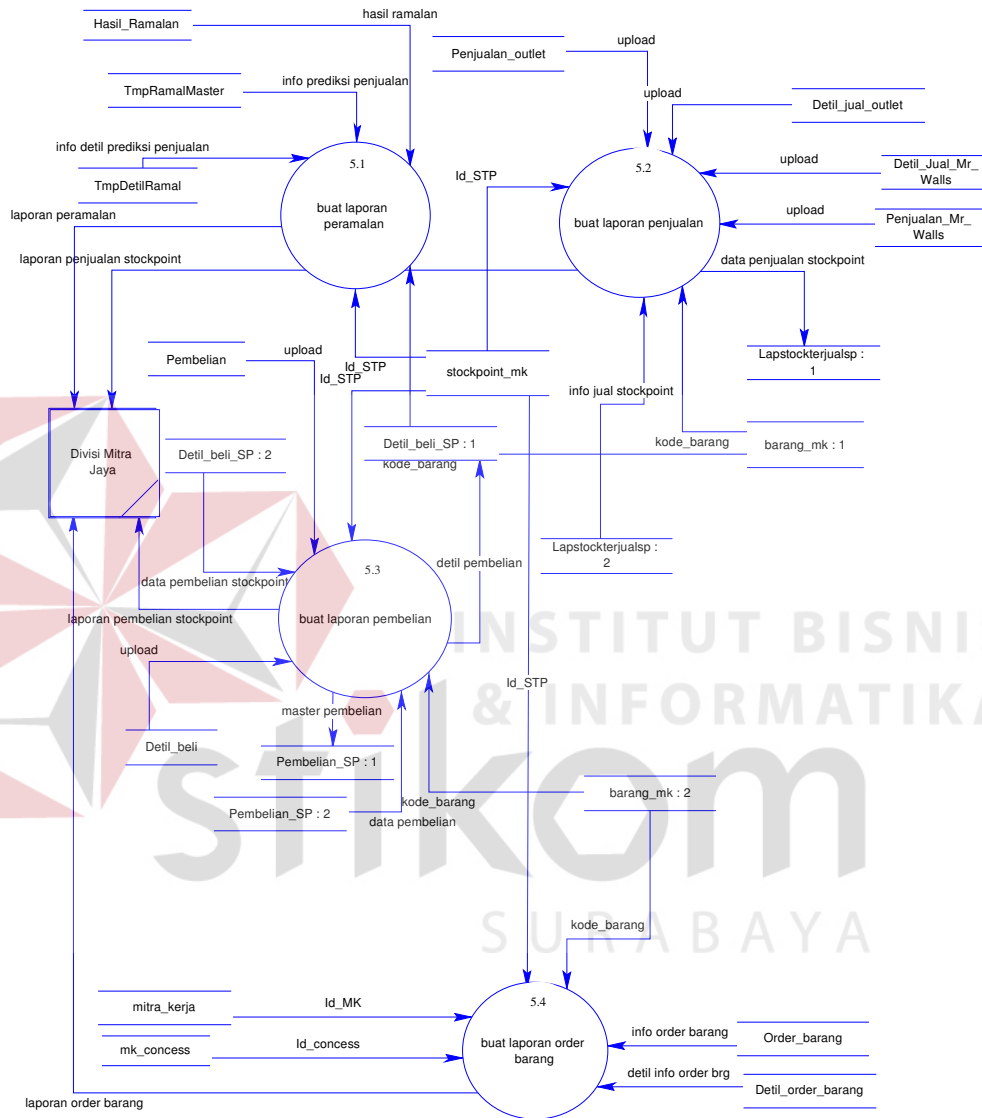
Hasil_Ramalan
hasil ramalan
Penjualan_outlet
upload
TmpRamalMaster
info prediksi penjualan
upload
Detil_jual_outlet
info detil prediksi penjualan
5.1
5.2
upload
Detil_Jual_Mr_ Walls
TmpDetilRamal
Id_STP
laporan peramalan
buat laporan peramalan
buat laporan penjualan
upload
Penjualan_Mr_ Walls
laporan penjualan stockpoint
data penjualan stockpoint
Pembelian
upload
Id_STP
stockpoint_mk
Lapstockterjualsp : 1
Id_STP
info jual stockpoint
Divisi Mitra Jaya
Detil_beli_SP : 2
Detil_beli_SP : 1
kode_barang
kode_barang
barang_mk : 1
detil pembelian
Lapstockterjualsp : 2
5.3
data pembelian stockpoint
laporan pembelian stockpoint
buat laporan pembelian
upload
Id_STP
master pembelian
Detil_beli
Pembelian_SP : 1
barang_mk : 2
kode_barang
Pembelian_SP : 2
data pembelian
INSTITUT BISNIS & INFORMATIKA
stikom
SURABAYA
kode_barang
5.4
mitra_kerja
Id_MK
info order barang
Order_barang
buat laporan order barang
mk_concess
Id_concess
detil info order brg
Detil_order_barang
laporan order barang